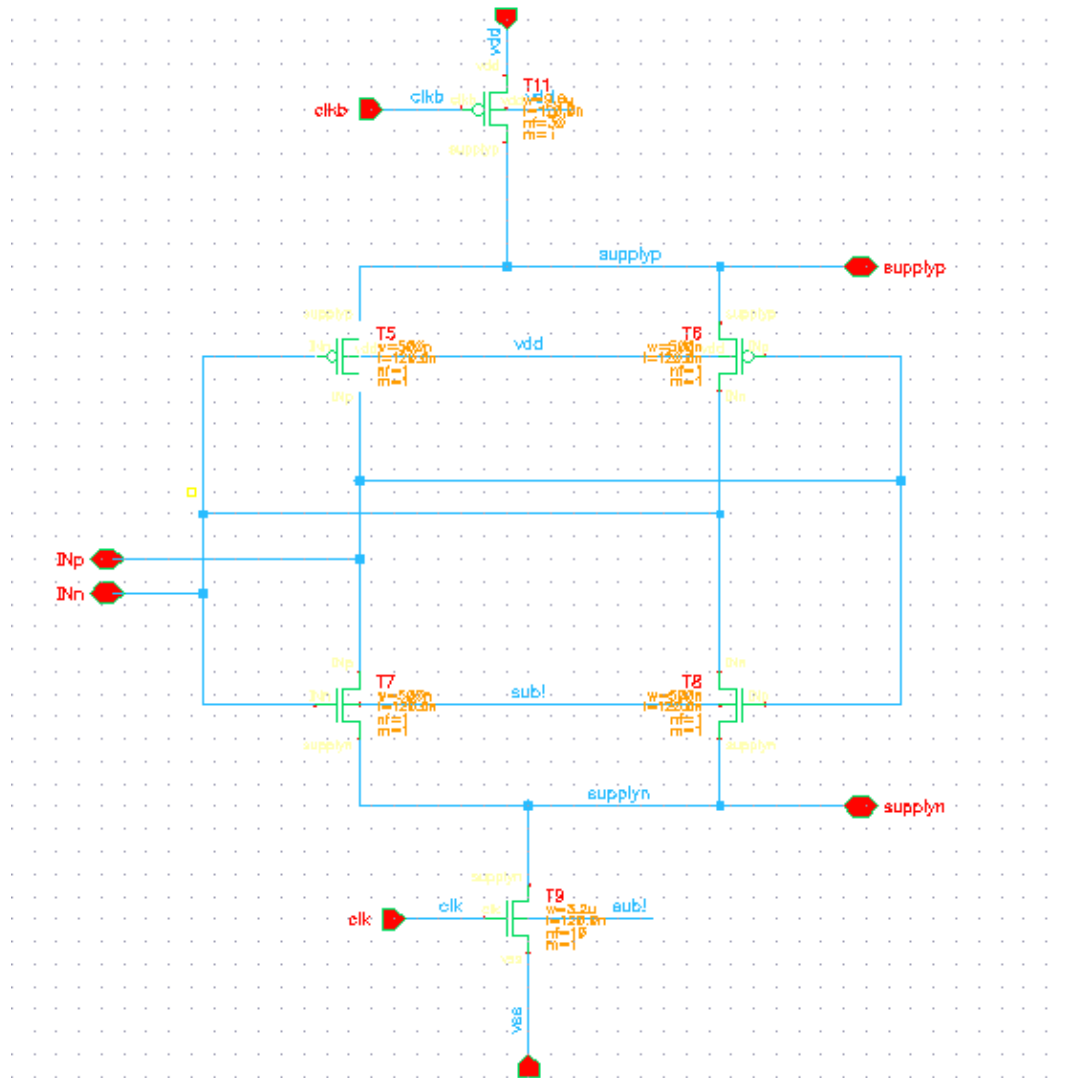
vdd
clkb
clkb
T11
w=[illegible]
l=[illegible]
nf=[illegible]
m=1
supplyp
supplyp
T5
w=500n
l=120.0n
nf=1
m=1
vdd
T6
w=500n
l=120.0n
nf=1
m=1
INp
INn
T7
w=500n
l=120.0n
nf=1
m=1
sub!
T8
w=500n
l=120.0n
nf=1
m=1
supplyn
supplyn
clk
clk
T9
w=3.2u
l=120.0n
nf=16
m=1
sub!
vss